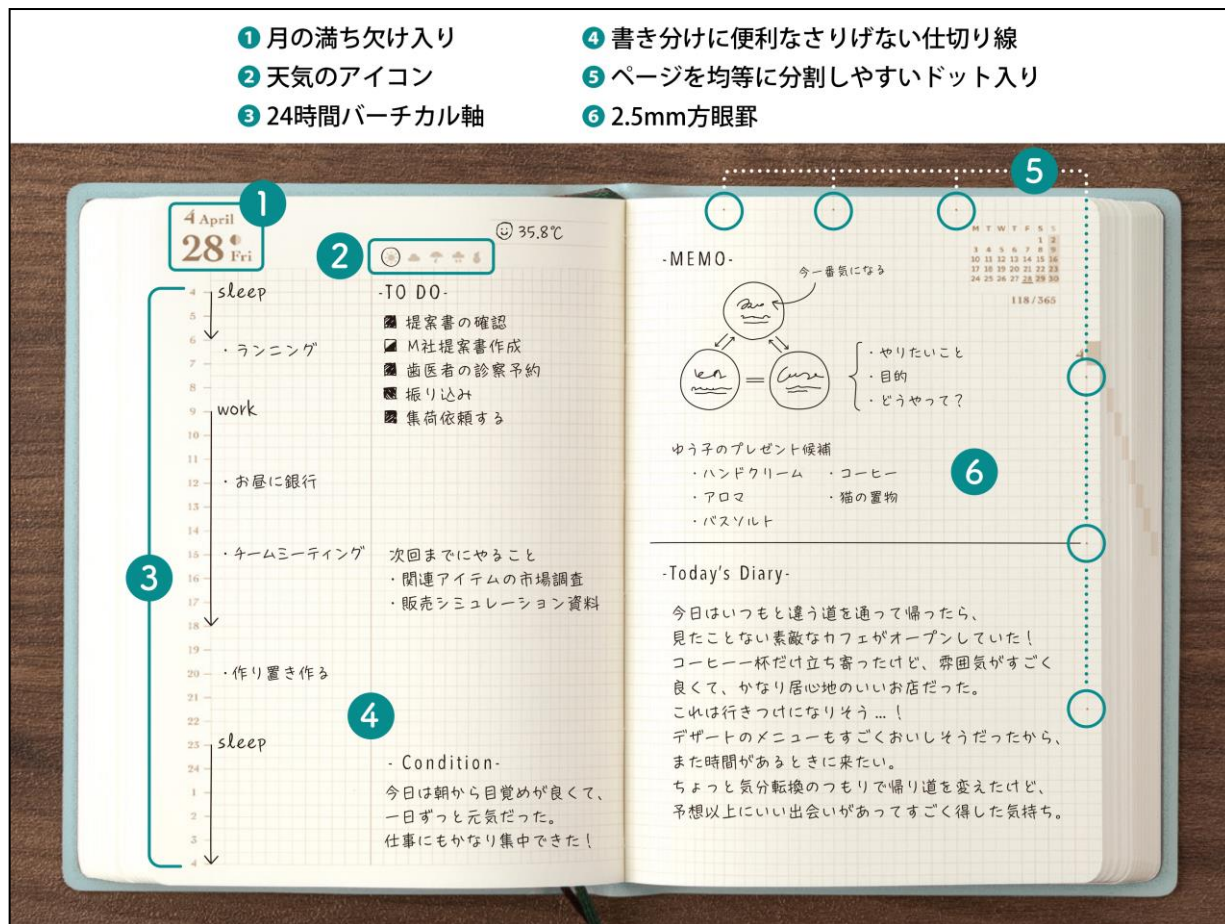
❶ 月の満ち欠け入り
❷ 天気のアイコン
❸ 24時間バーチカル軸
❹ 書き分けに便利なさりげない仕切り線
❺ ページを均等に分割しやすいドット入り
❻ 2.5mm方眼罫

1

4 April
28 Fri

2

35.8℃

4 sleep
5
6 ・ランニング
7
8
9 work
10
11
12 ・お昼に銀行
13
14
15 ・チームミーティング
16
17
18
19
20 ・作り置き作る
21
22
23 sleep
24
1
2
3
4

3

-TO DO-
提案書の確認
M社提案書作成
歯医者の診察予約
振り込み
集荷依頼する

次回までにやること
・関連アイテムの市場調査
・販売シミュレーション資料

4

- Condition-
今日は朝から目覚めが良くて、一日ずっと元気だった。
仕事にもかなり集中できた！

5

-MEMO-
今一番気になる
・やりたいこと
・目的
・どうやって？

M T W T F S S
1 2
3 4 5 6 7 8 9
10 11 12 13 14 15 16
17 18 19 20 21 22 23
24 25 26 27 28 29 30
118/365

ゆう子のプレゼント候補
・ハンドクリーム ・コーヒー
・アロマ ・猫の置物
・バスソルト

6

-Today's Diary-
今日はいつもと違う道を通って帰ったら、
見たことない素敵なカフェがオープンしていた！
コーヒー一杯だけ立ち寄ったけど、雰囲気がすごく
良くて、かなり居心地のいいお店だった。
これは行きつけになりそう…！
デザートのメニューもすごくおいしそうだったから、
また時間があるときに来たい。
ちょっと気分転換のつもりで帰り道を変えたけど、
予想以上にいい出会いがあってすごく得した気持ち。